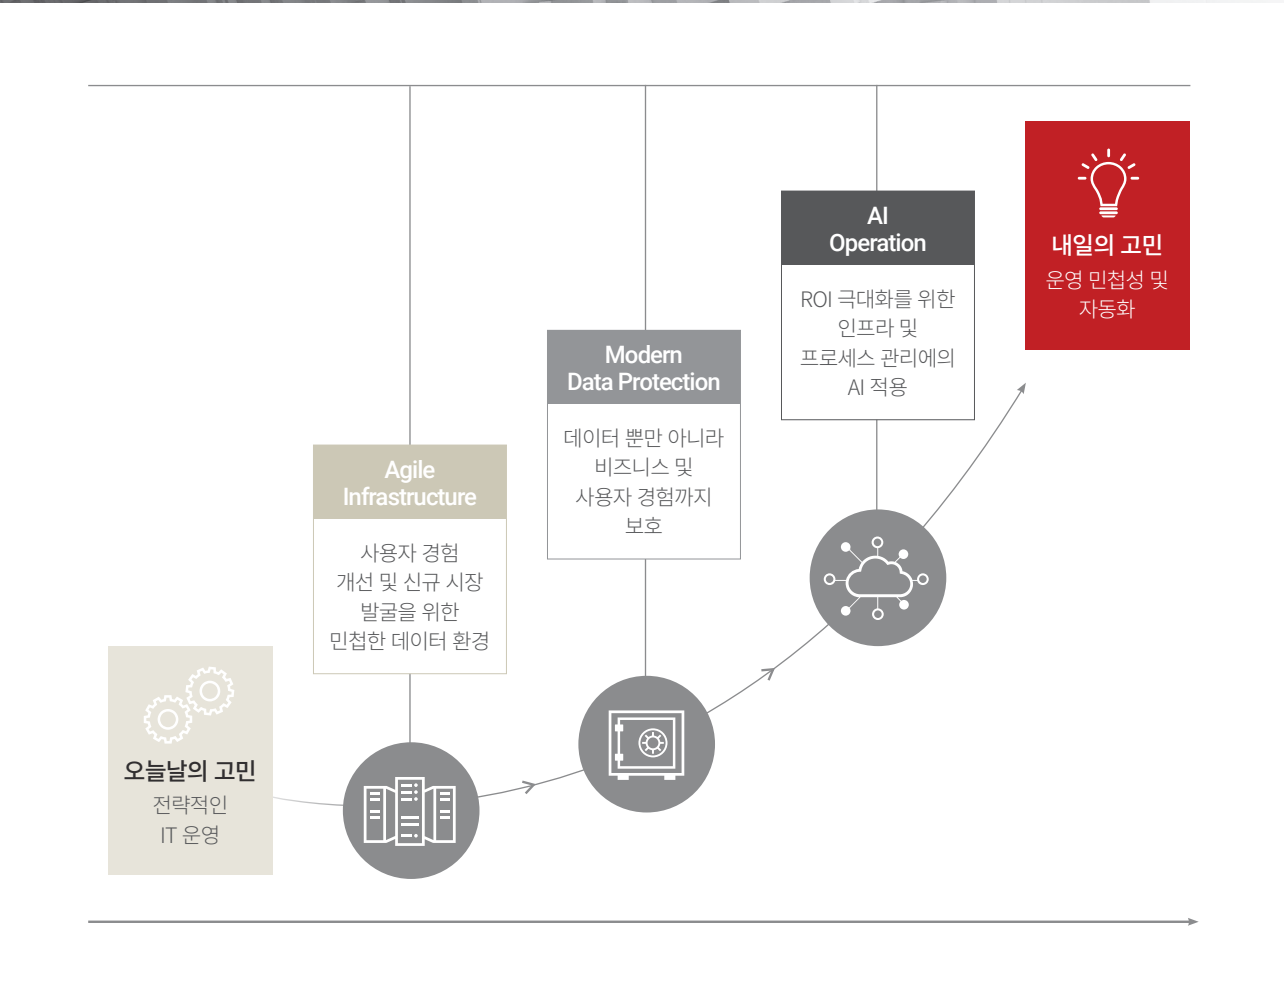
오늘날의 고민
전략적인
IT 운영

Agile
Infrastructure

사용자 경험
개선 및 신규 시장
발굴을 위한
민첩한 데이터 환경

Modern
Data Protection

데이터 뿐만 아니라
비즈니스 및
사용자 경험까지
보호

AI
Operation

ROI 극대화를 위한
인프라 및
프로세스 관리에의
AI 적용

내일의 고민
운영 민첩성 및
자동화